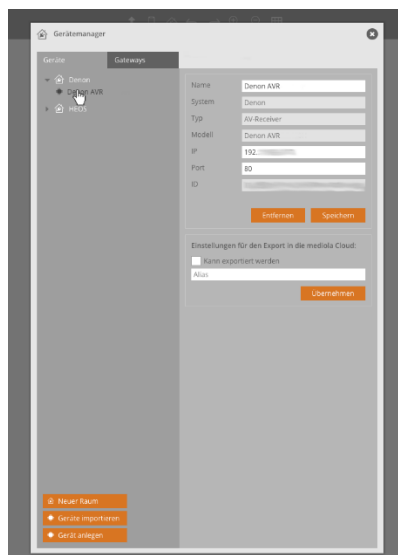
Gerätemanager

Geräte
Gateways

Denon
Denon AVR
HEOS

| | |
|---|---|
| Name | Denon AVR |
| System | Denon |
| Typ | AV-Receiver |
| Modell | Denon AVR |
| IP | 192.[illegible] |
| Port | 80 |
| ID | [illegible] |

Entfernen
Speichern

Einstellungen für den Export in die mediola Cloud:
Kann exportiert werden
Alias
Übernehmen

Neuer Raum
Geräte importieren
Gerät anlegen